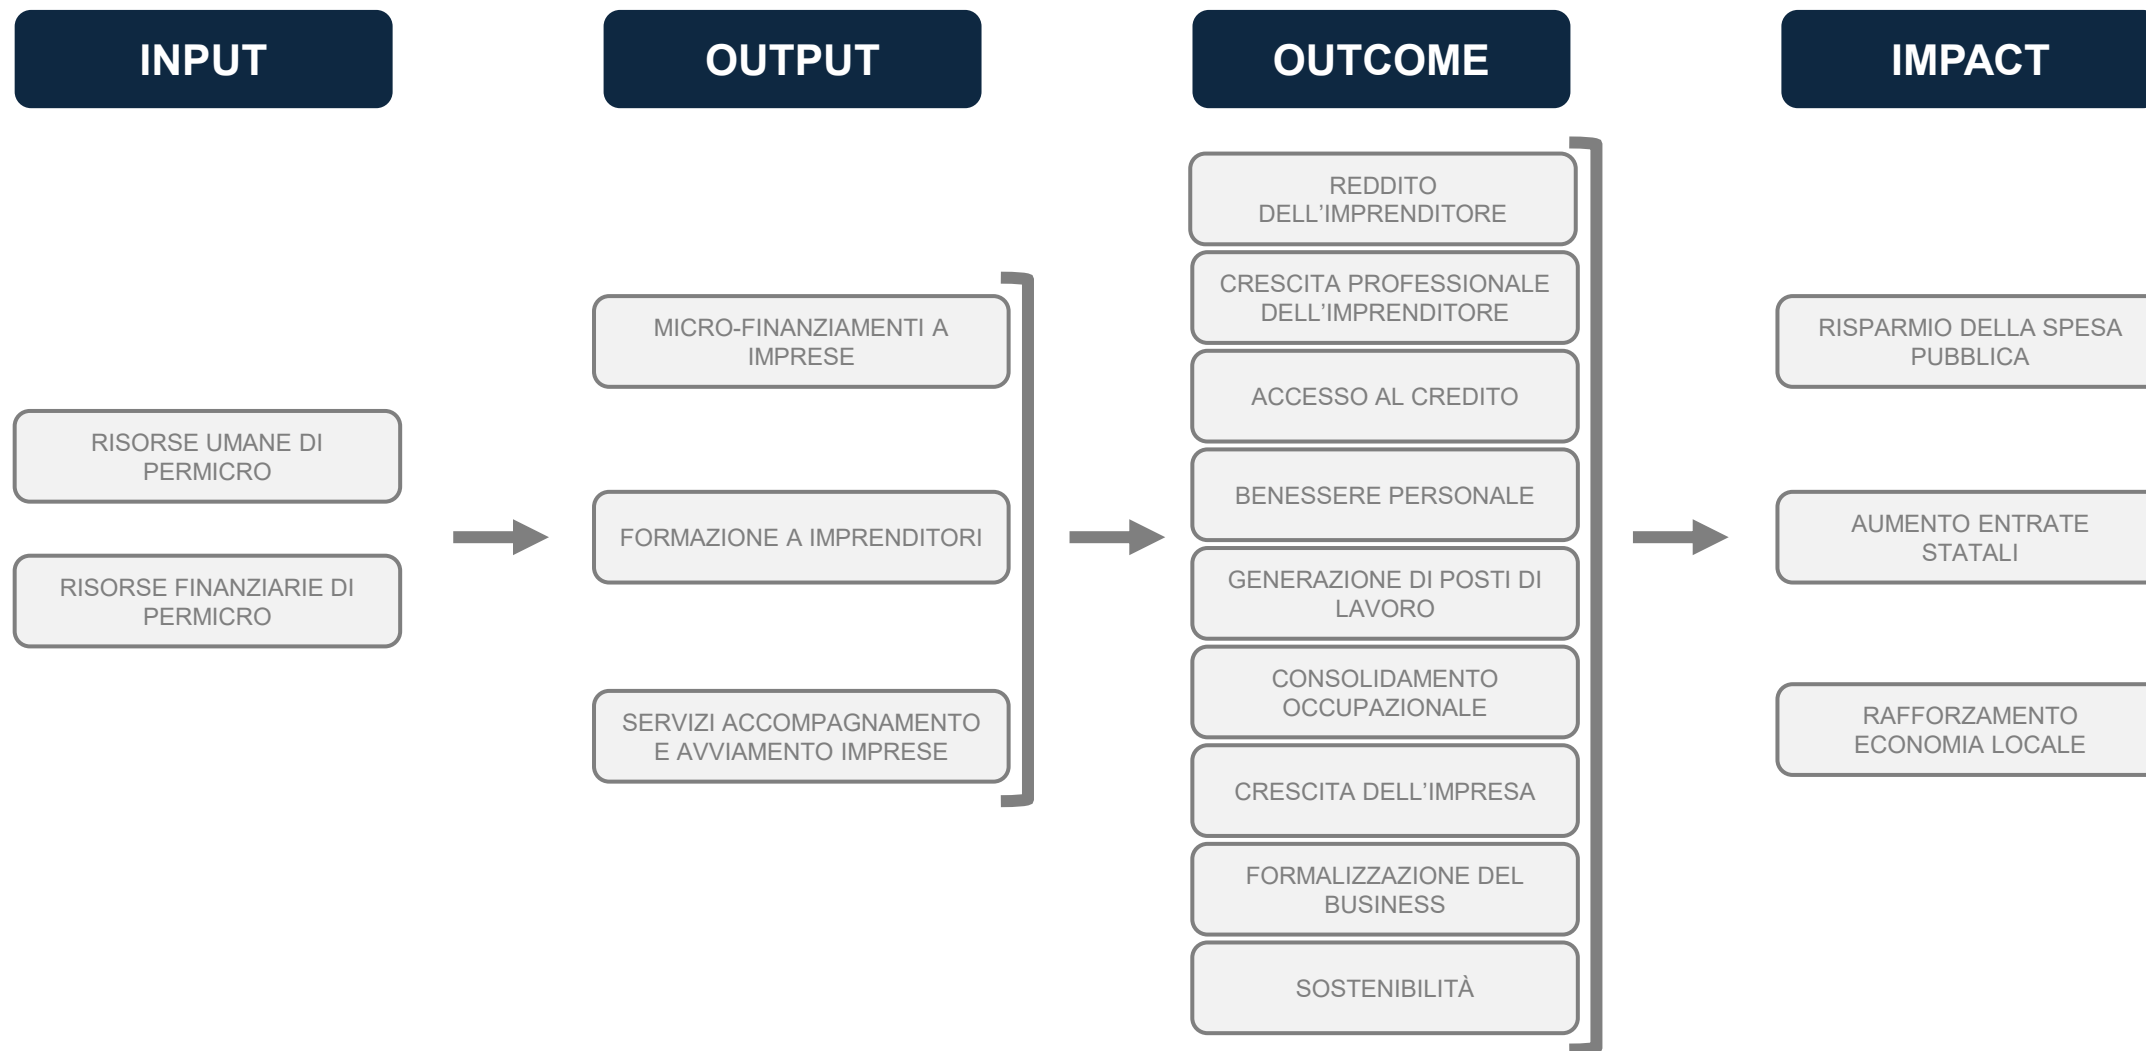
INPUT

RISORSE UMANE DI PERMICRO

RISORSE FINANZIARIE DI PERMICRO

OUTPUT

MICRO-FINANZIAMENTI A IMPRESE

FORMAZIONE A IMPRENDITORI

SERVIZI ACCOMPAGNAMENTO E AVVIAMENTO IMPRESE

OUTCOME

REDDITO DELL'IMPRENDITORE

CRESCITA PROFESSIONALE DELL'IMPRENDITORE

ACCESSO AL CREDITO

BENESSERE PERSONALE

GENERAZIONE DI POSTI DI LAVORO

CONSOLIDAMENTO OCCUPAZIONALE

CRESCITA DELL'IMPRESA

FORMALIZZAZIONE DEL BUSINESS

SOSTENIBILITÀ

IMPACT

RISPARMIO DELLA SPESA PUBBLICA

AUMENTO ENTRATE STATALI

RAFFORZAMENTO ECONOMIA LOCALE